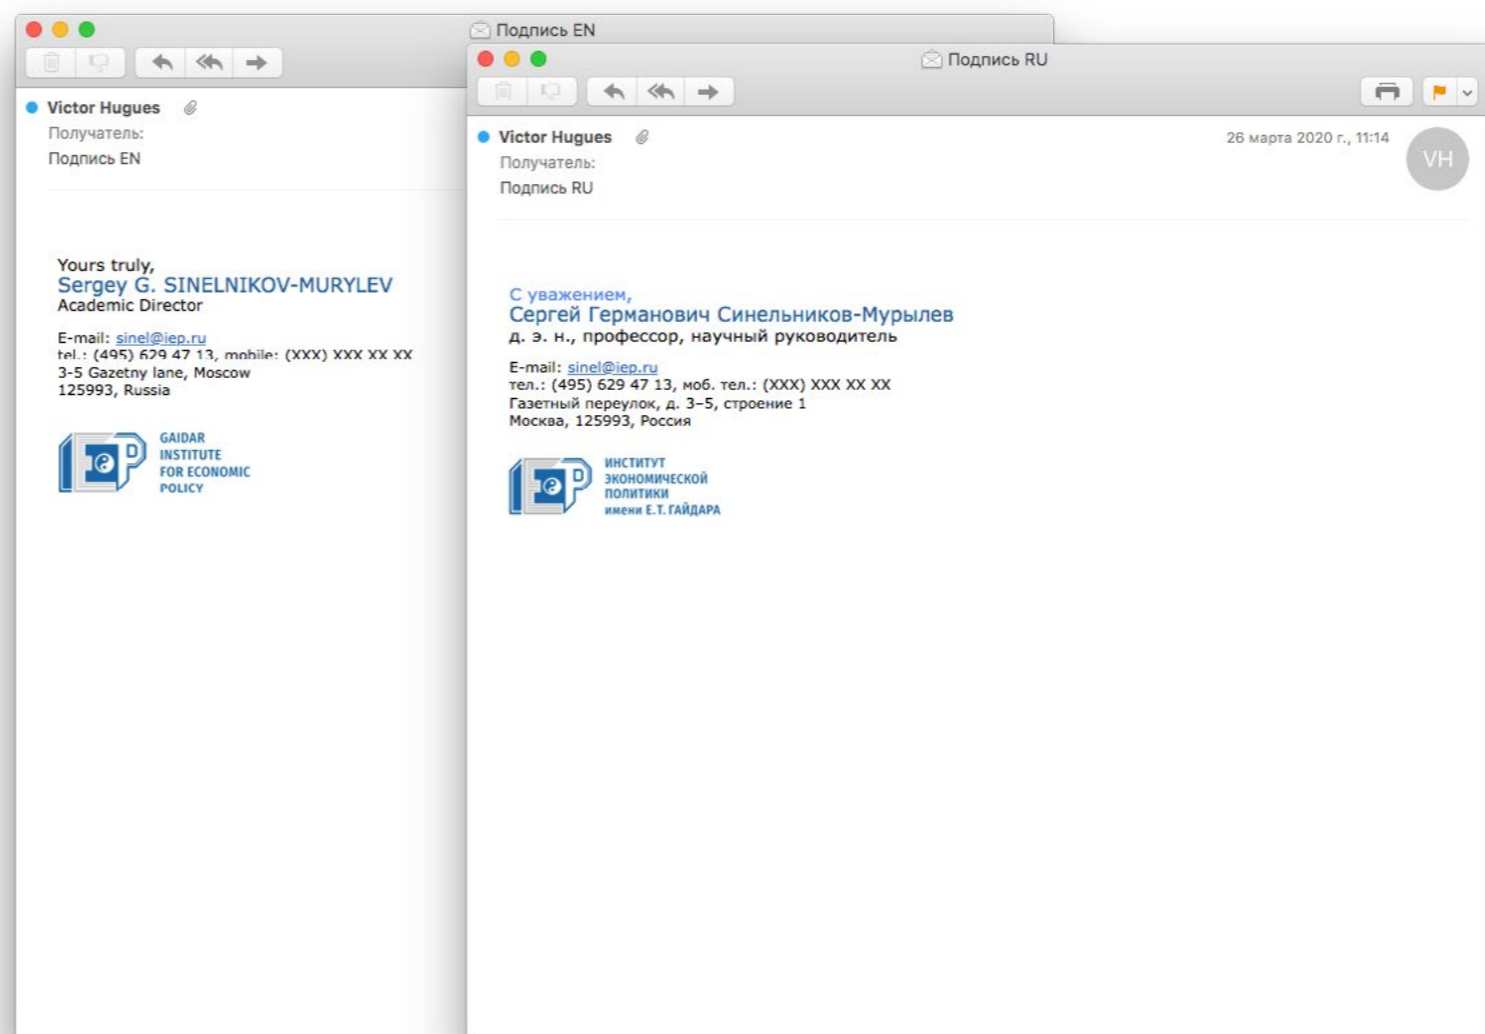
Подпись EN

Victor Hugues
Получатель:
Подпись EN

Yours truly,
Sergey G. SINELNIKOV-MURYLEV
Academic Director

E-mail: sinel@iep.ru
tel.: (495) 629 47 13, mobile: (XXX) XXX XX XX
3-5 Gazetny lane, Moscow
125993, Russia

GAIDAR INSTITUTE FOR ECONOMIC POLICY

Подпись RU

Victor Hugues
26 марта 2020 г., 11:14
VH
Получатель:
Подпись RU

С уважением,
Сергей Германович Синельников-Мурылев
д. э. н., профессор, научный руководитель

E-mail: sinel@iep.ru
тел.: (495) 629 47 13, моб. тел.: (XXX) XXX XX XX
Газетный переулок, д. 3-5, строение 1
Москва, 125993, Россия

ИНСТИТУТ ЭКОНОМИЧЕСКОЙ ПОЛИТИКИ имени Е.Т. ГАЙДАРА